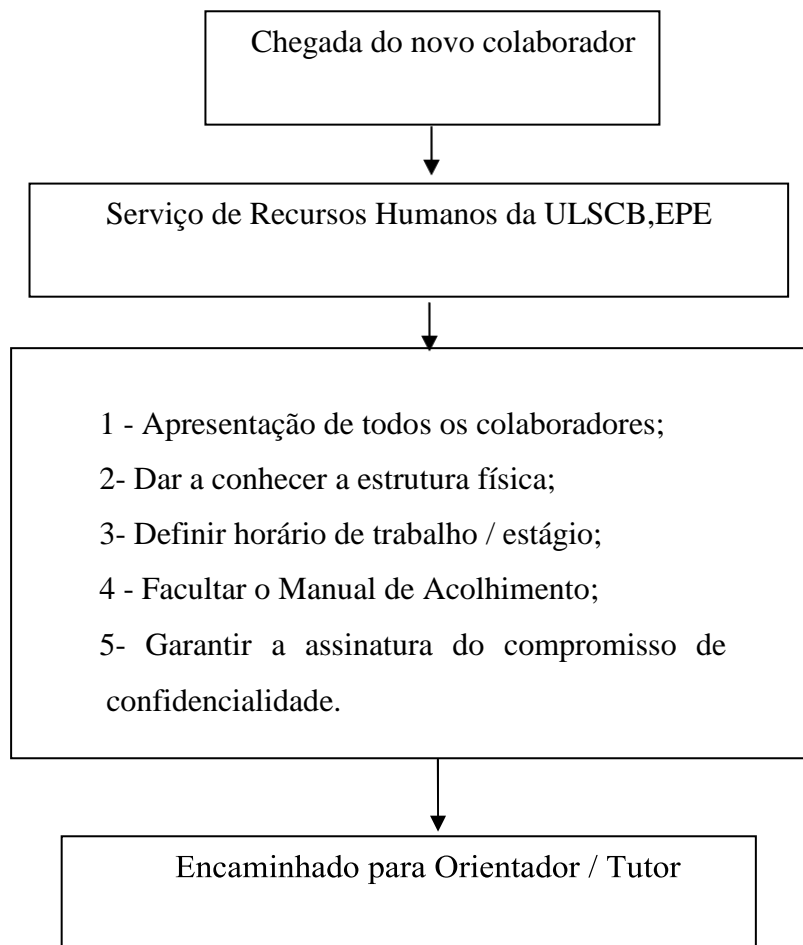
Chegada do novo colaborador

Serviço de Recursos Humanos da ULSCB,EPE

1 - Apresentação de todos os colaboradores;

2- Dar a conhecer a estrutura física;

3- Definir horário de trabalho / estágio;

4 - Facultar o Manual de Acolhimento;

5- Garantir a assinatura do compromisso de confidencialidade.

Encaminhado para Orientador / Tutor